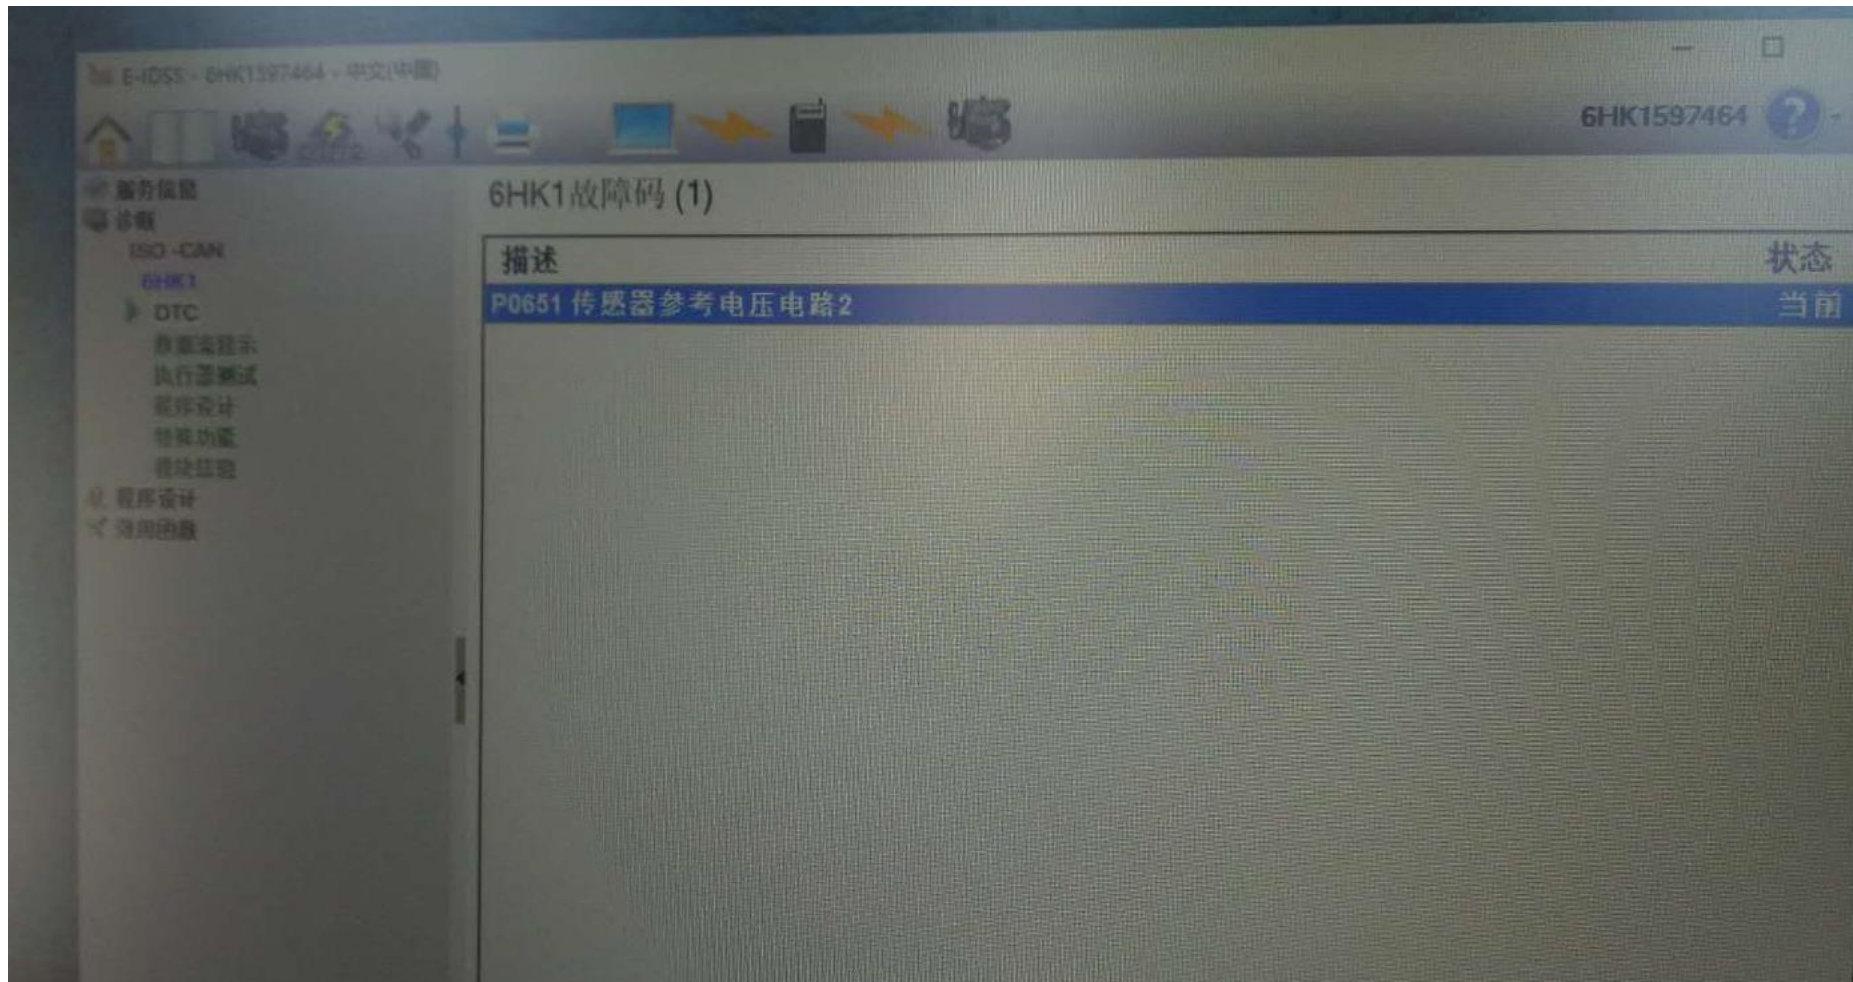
E-IDSS - 6HK1597464 - 中文(中国)

6HK1597464

服务信息
诊断
ISO -CAN
6HK1
DTC
数据表显示
执行器测试
程序设计
特殊功能
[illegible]
程序设计
实用功能

6HK1故障码 (1)

| 描述 | 状态 |
|---|---|
| P0651 传感器参考电压电路2 | 当前 |